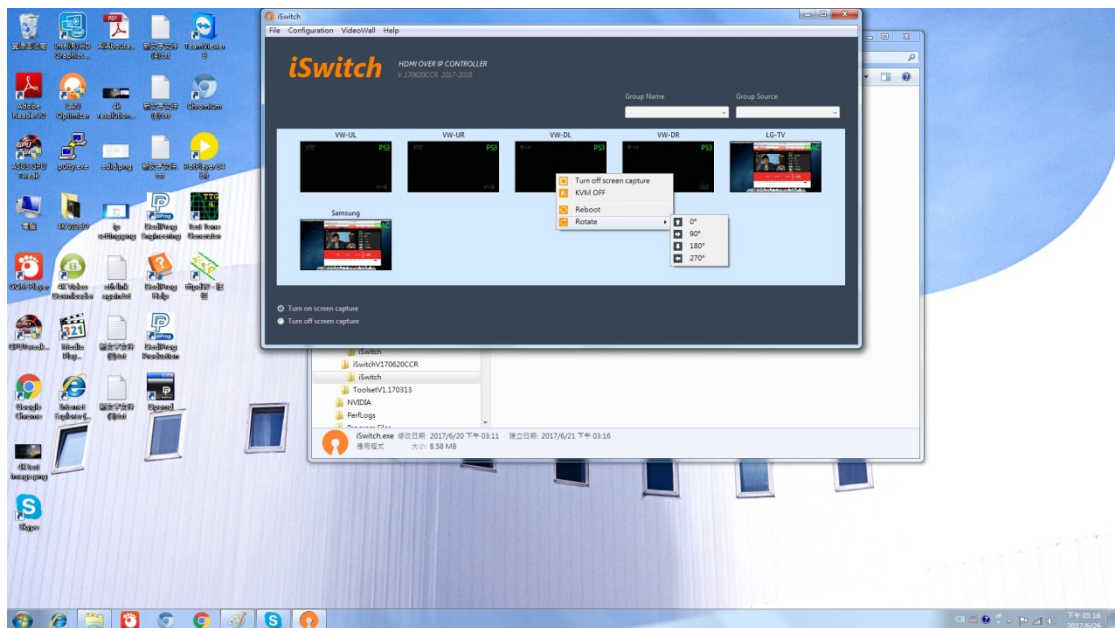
iSwitch

File Configuration VideoWall Help

iSwitch

HDMI OVER IP CONTROLLER
V.170620CCR 2017-2018

Group Name

Group Source

VW-UL

VW-UR

VW-DL

VW-DR

LG-TV

PS3

PS3

PS3

PS3

Samsung

Turn off screen capture
KVM OFF
Reboot
Rotate

0°
90°
180°
270°

Turn on screen capture
Turn off screen capture

iSwitch
iSwitchV170620CCR
iSwitch
ToolsetV1.170313
NVIDIA
PerfLogs

iSwitch.exe 修改日期: 2017/6/20 下午 03:11 建立日期: 2017/6/21 下午 03:16
應用程式 大小: 8.58 MB

Google Chrome
Internet Explorer
Skype

下午 05:16
2017/6/26